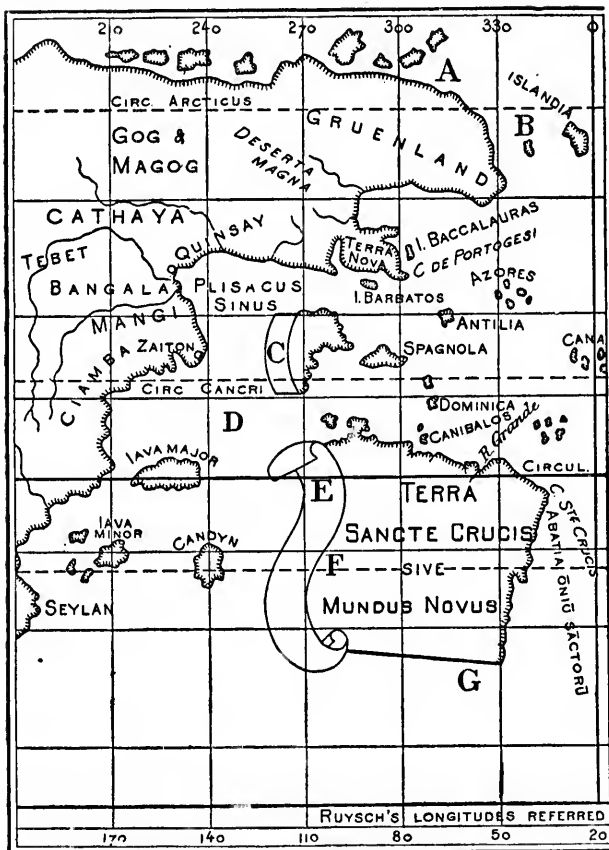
210 240 270 300 330

A

CIRC. ARCTICUS

ISLANDIA

B

GOG & MAGOG

DESERTA MAGNA

GRUENLAND

CATHAYA

QUINSAY

TEBET

TERRA NOVA

I. BACCALAURAS

C DE PORTOGESI

AZORES

BANGALA

PLISACUS SINUS

I. BARBATOS

MANGI

ANTILIA

CANA

CIAMBA

ZAITON

C

SPAGNOLA

CIRC CANCRI

D

DOMINICA

CANIBALOS

R. Grande

IAVA MAJOR

CIRCUL.

E

TERRA

SANCTE CRUCIS

C. STE CRUCIS

ABATIA ONIŨ SĀCTORŨ

IAVA MINOR

CANDYN

F

SIVE

SEYLAN

MUNDUS NOVUS

G

RUYSCH'S LONGITUDES REFERRED

170 140 110 80 50 20